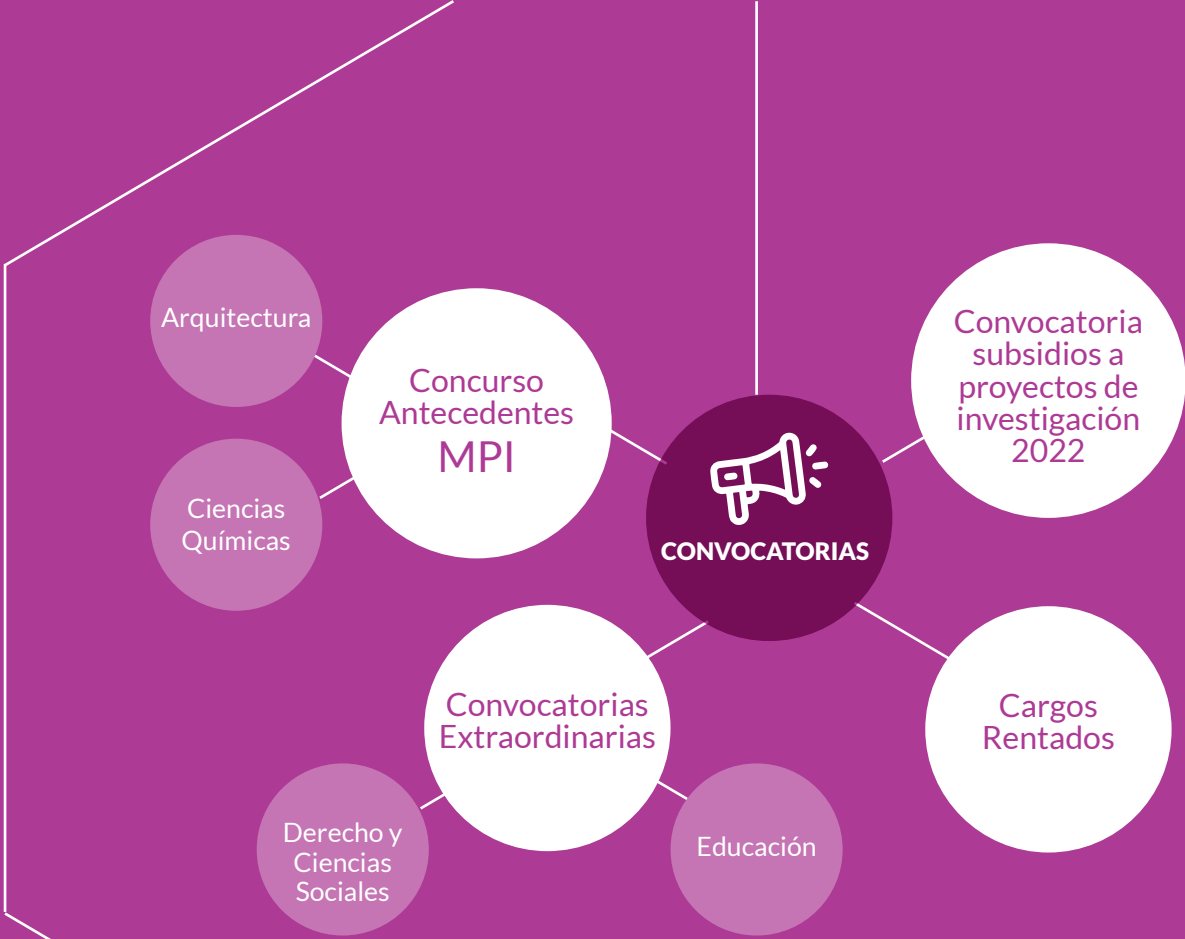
CONVOCATORIAS

Concurso Antecedentes MPI

Arquitectura

Ciencias Químicas

Convocatoria subsidios a proyectos de investigación 2022

Convocatorias Extraordinarias

Derecho y Ciencias Sociales

Educación

Cargos Rentados